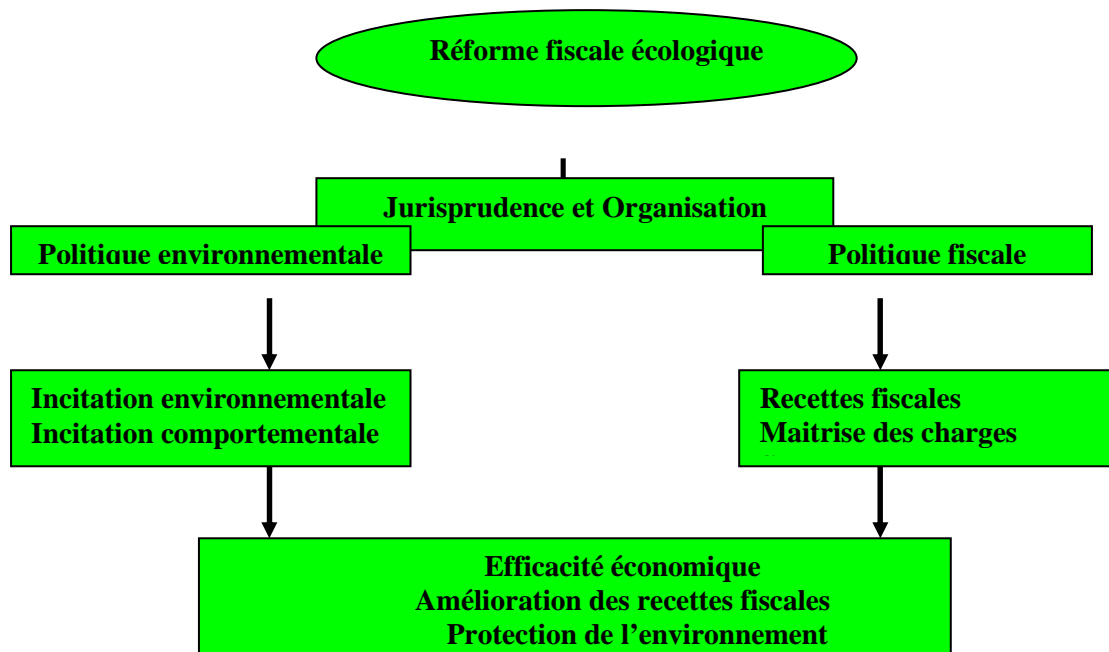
Réforme fiscale écologique

Jurisprudence et Organisation

Politique environnementale

Politique fiscale

Incitation environnementale
Incitation comportementale

Recettes fiscales
Maitrise des charges

Efficacité économique
Amélioration des recettes fiscales
Protection de l'environnement